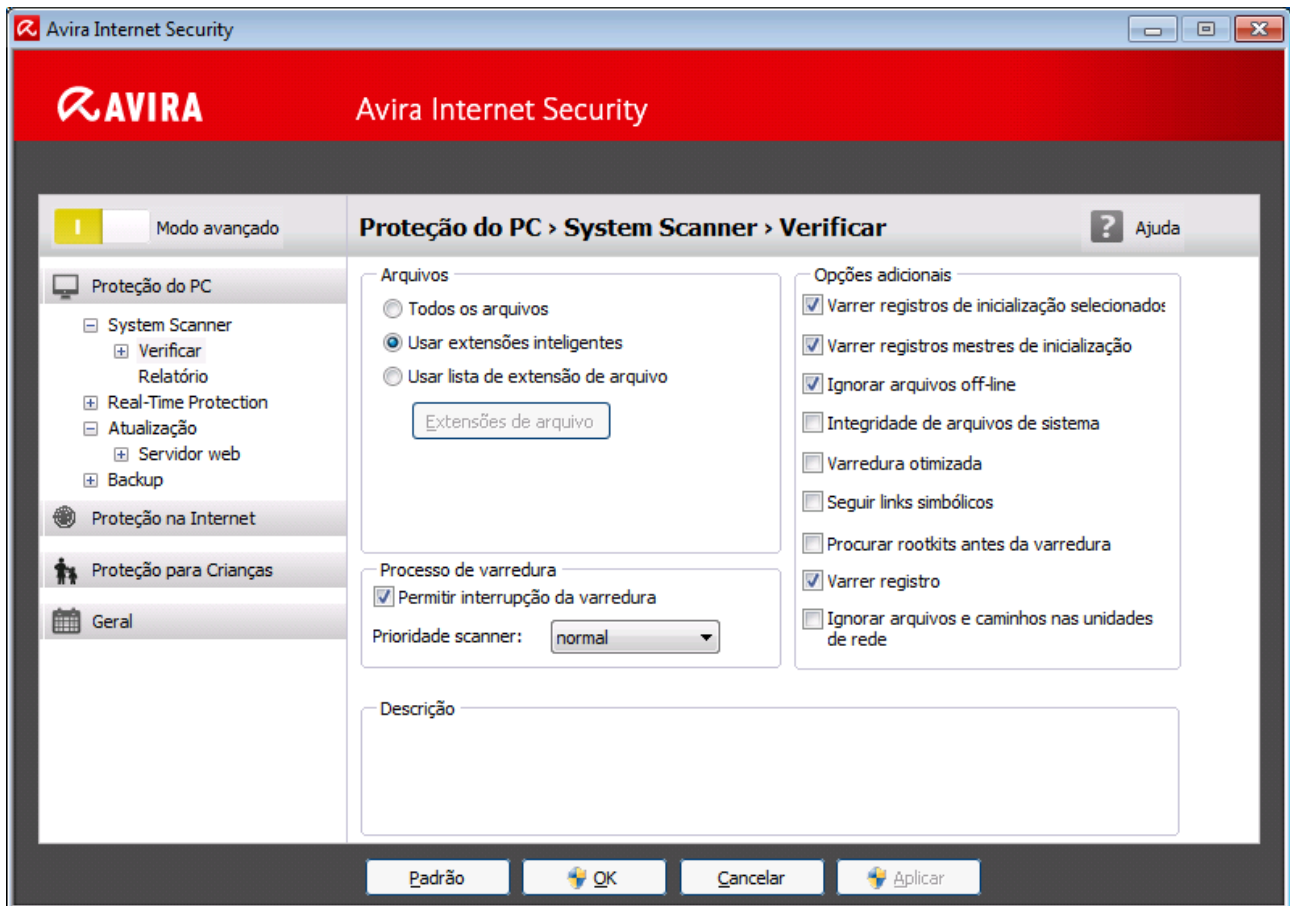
Avira Internet Security

AVIRA Avira Internet Security

I Modo avançado

Proteção do PC › System Scanner › Verificar

? Ajuda

Proteção do PC
System Scanner
Verificar
Relatório
Real-Time Protection
Atualização
Servidor web
Backup
Proteção na Internet
Proteção para Crianças
Geral

Arquivos
Todos os arquivos
Usar extensões inteligentes
Usar lista de extensão de arquivo
Extensões de arquivo

Processo de varredura
Permitir interrupção da varredura
Prioridade scanner: normal

Opções adicionais
Varrer registros de inicialização selecionados
Varrer registros mestres de inicialização
Ignorar arquivos off-line
Integridade de arquivos de sistema
Varredura otimizada
Seguir links simbólicos
Procurar rootkits antes da varredura
Varrer registro
Ignorar arquivos e caminhos nas unidades de rede

Descrição

Padrão | OK | Cancelar | Aplicar